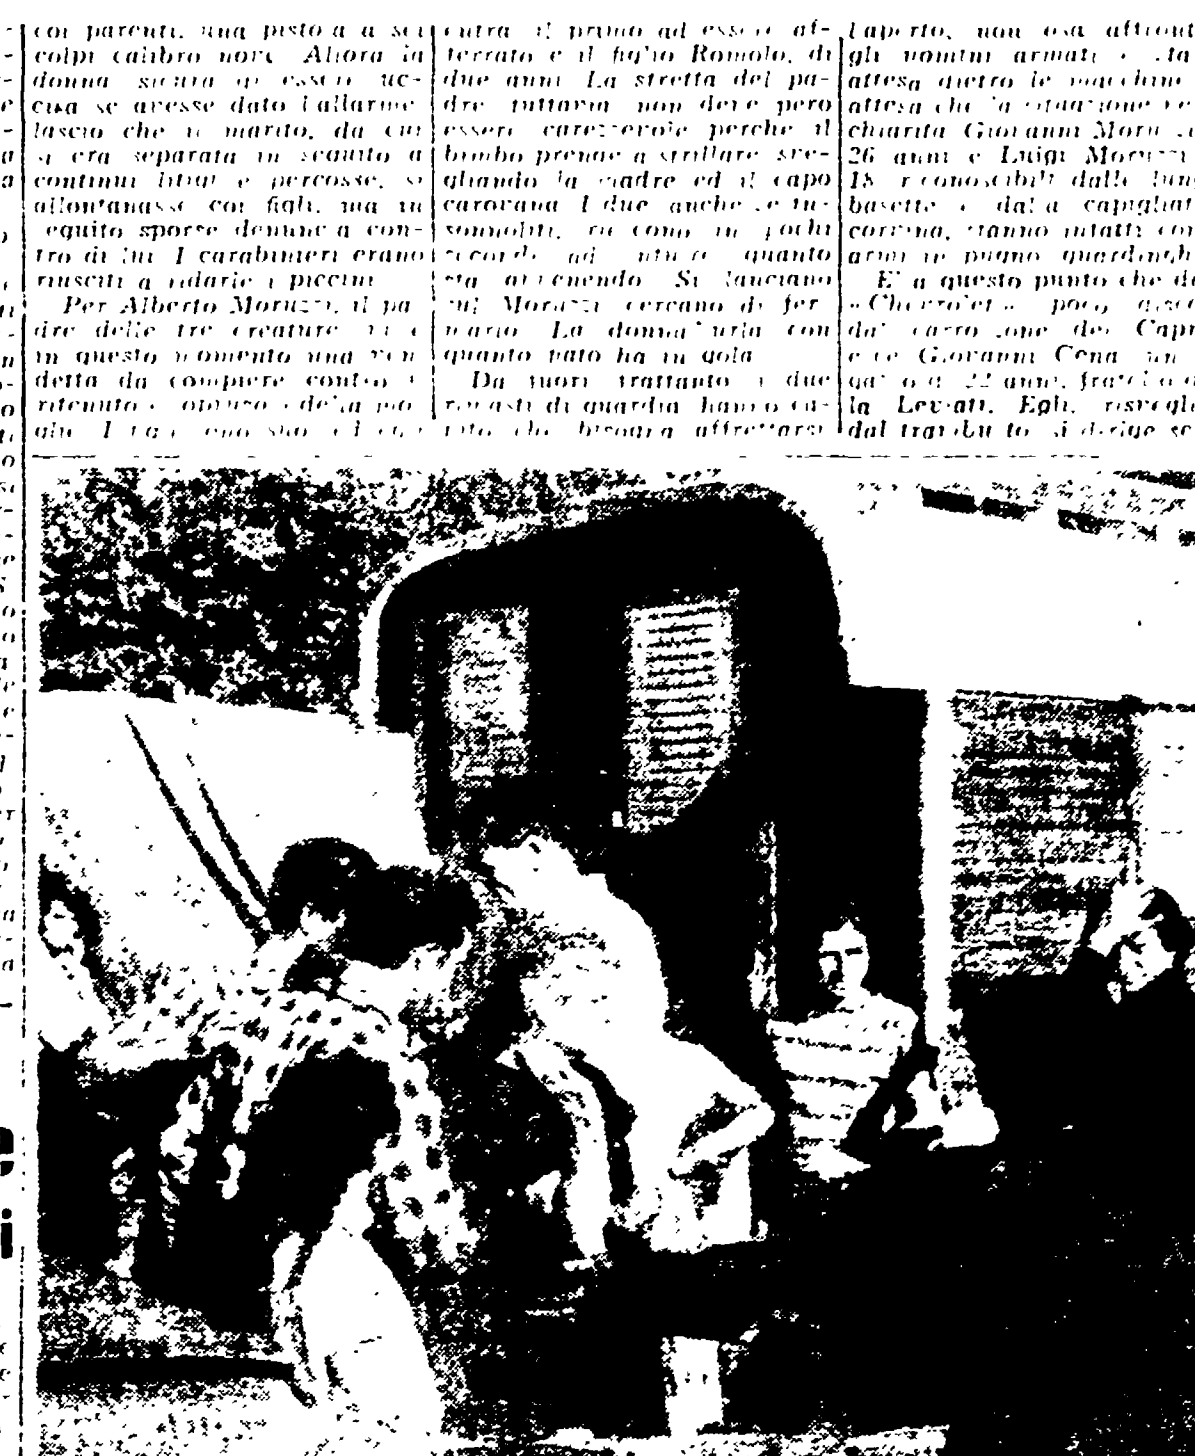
coi parenti, una pistola a sei colpi calibro nove. Allora la donna sicura di essere uccisa se avesse dato l'allarme lasciò che il marito, da cui si era separata in seguito a continui litigi e percosse, si allontanasse coi figli, ma in seguito sporse denuncia contro di lui. I carabinieri erano riusciti a ridarle i piccini.

Per Alberto Moruzzi, il padre delle tre creature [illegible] in questo momento una vendetta da compiere contro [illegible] ritenuto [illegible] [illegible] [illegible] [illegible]

entra: il primo ad essere afferrato è il figlio Romolo, di due anni. La stretta del padre tuttavia non deve però essere carezzevole perchè il bimbo prende a strillare svegliando la madre ed il capo carovana. I due anche se assonnati, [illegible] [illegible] accordo ad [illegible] quanto sta avvenendo. Si lanciano sul Moruzzi cercano di fermarlo. La donna urla con quanto fiato ha in gola.

Da fuori trattanto i due rimasti di guardia hanno capito che bisogna affrettarsi.

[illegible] aperto, non osa affront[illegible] gli uomini armati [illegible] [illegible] attesa dietro le macchine attesa che la situazione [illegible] chiarita. Giovanni Moro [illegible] 26 anni e Luigi Moruzzi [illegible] 18 riconoscibili dalle lunghe basette e dalla capigliat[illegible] corvina, stanno infatti con armi in pugno guardingh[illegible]

E' a questo punto che da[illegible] «Chevrolet» poco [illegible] dal carrozzone dei Capr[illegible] e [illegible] Giovanni Cena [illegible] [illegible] di 22 anni, fratello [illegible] la Levati. Egli, risvegli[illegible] dal trambusto, si dirige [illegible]